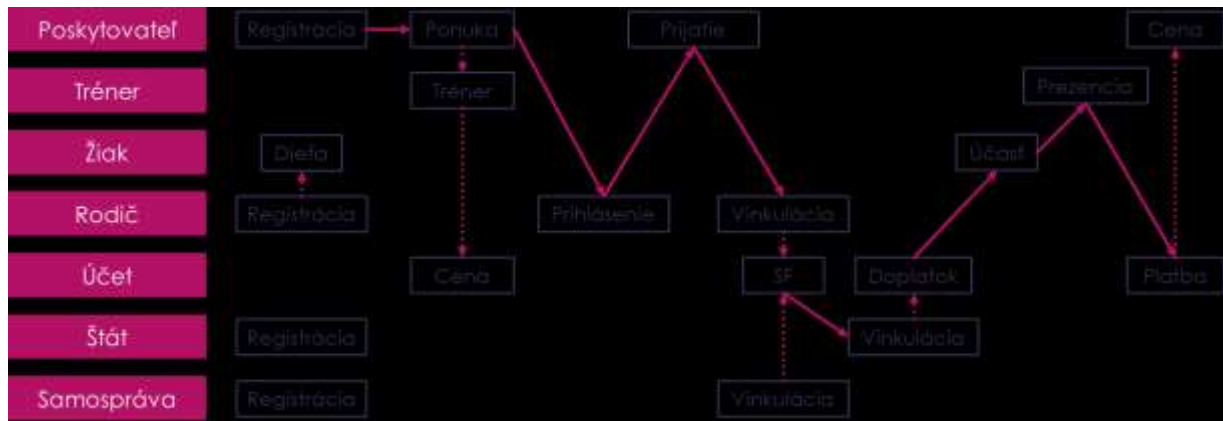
Poskytovateľ
Tréner
Žiak
Rodič
Účet
Štát
Samospráva

Registrácia
Ponuka
Prijatie
Cena
Tréner
Prezencia
Dieťa
Účasť
Registrácia
Prihlásenie
Vinkulácia
Cena
SF
Doplatok
Platba
Registrácia
Vinkulácia
Registrácia
Vinkulácia